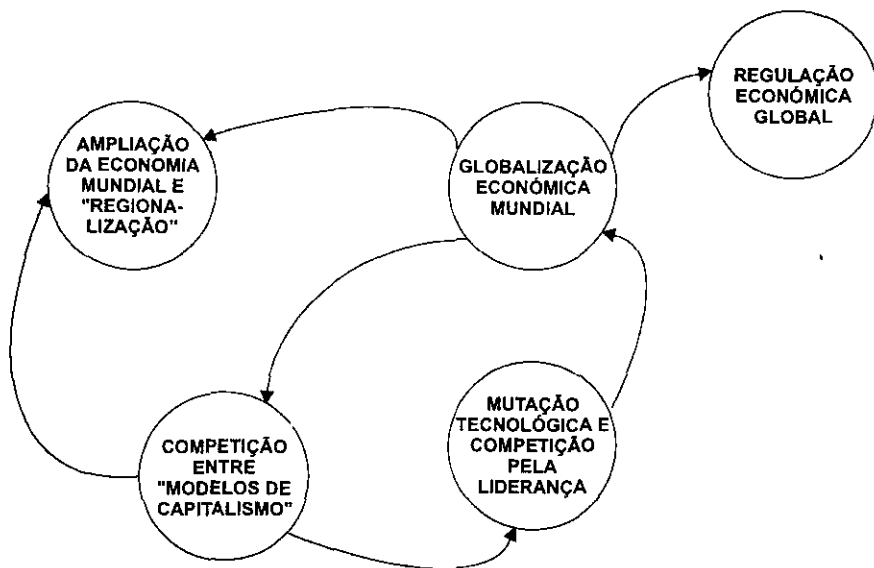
REGULAÇÃO ECONÓMICA GLOBAL

AMPLIAÇÃO DA ECONOMIA MUNDIAL E "REGIONALIZAÇÃO"

GLOBALIZAÇÃO ECONÓMICA MUNDIAL

MUTAÇÃO TECNOLÓGICA E COMPETIÇÃO PELA LIDERANÇA

COMPETIÇÃO ENTRE "MODELOS DE CAPITALISMO"